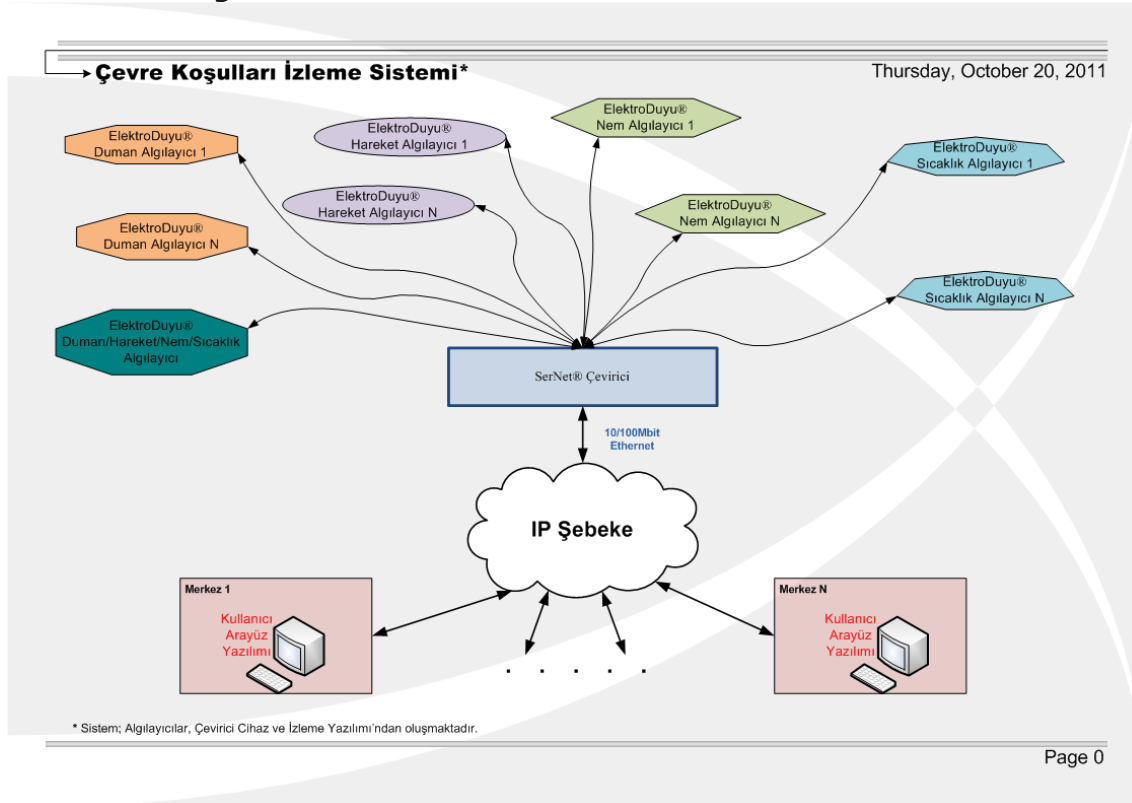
Çevre Koşulları İzleme Sistemi*

Thursday, October 20, 2011

ElektroDuyu®
Duman Algılayıcı 1

ElektroDuyu®
Hareket Algılayıcı 1

ElektroDuyu®
Nem Algılayıcı 1

ElektroDuyu®
Sıcaklık Algılayıcı 1

ElektroDuyu®
Hareket Algılayıcı N

ElektroDuyu®
Nem Algılayıcı N

ElektroDuyu®
Duman Algılayıcı N

ElektroDuyu®
Sıcaklık Algılayıcı N

ElektroDuyu®
Duman/Hareket/Nem/Sıcaklık
Algılayıcı

SerNet® Çevirici

10/100Mbit
Ethernet

IP Şebeke

Merkez 1

Kullanıcı
Arayüz
Yazılımı

. . . . .

Merkez N

Kullanıcı
Arayüz
Yazılımı

* Sistem; Algılayıcılar, Çevirici Cihaz ve İzleme Yazılımı'ndan oluşmaktadır.

Page 0